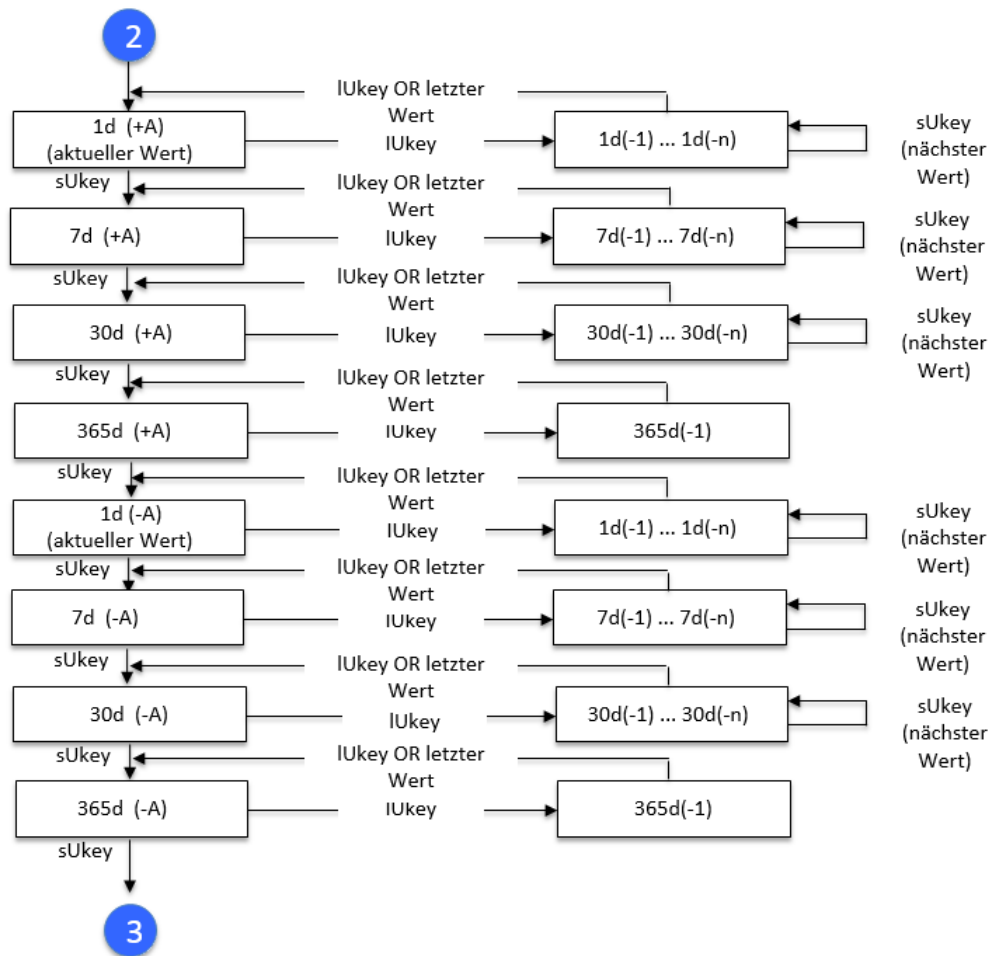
2

lUkey OR letzter Wert

1d (+A)
(aktueller Wert)

lUkey

1d(-1) ... 1d(-n)

sUkey
(nächster Wert)

sUkey

lUkey OR letzter Wert

7d (+A)

lUkey

7d(-1) ... 7d(-n)

sUkey
(nächster Wert)

sUkey

lUkey OR letzter Wert

30d (+A)

lUkey

30d(-1) ... 30d(-n)

sUkey
(nächster Wert)

sUkey

lUkey OR letzter Wert

365d (+A)

lUkey

365d(-1)

sUkey

lUkey OR letzter Wert

1d (-A)
(aktueller Wert)

lUkey

1d(-1) ... 1d(-n)

sUkey
(nächster Wert)

sUkey

lUkey OR letzter Wert

7d (-A)

lUkey

7d(-1) ... 7d(-n)

sUkey
(nächster Wert)

sUkey

lUkey OR letzter Wert

30d (-A)

lUkey

30d(-1) ... 30d(-n)

sUkey
(nächster Wert)

sUkey

lUkey OR letzter Wert

365d (-A)

lUkey

365d(-1)

sUkey

3